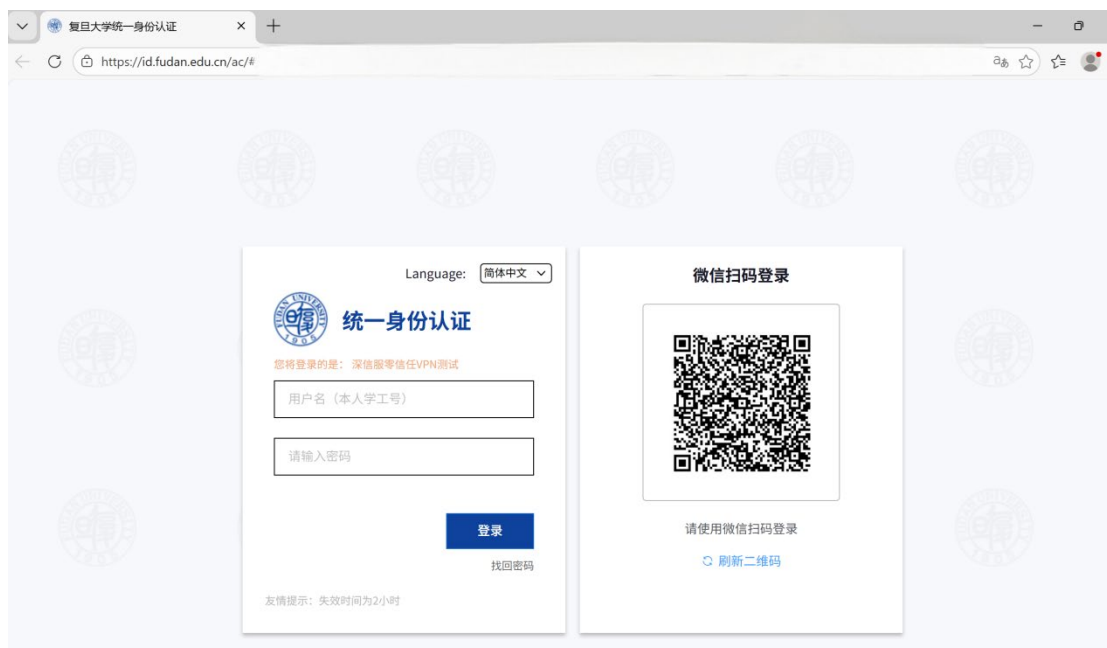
复旦大学统一身份认证 ×

https://id.fudan.edu.cn/ac/#

Language: 简体中文

FUDAN UNIVERSITY 1905

统一身份认证

您将登录的是：深信服零信任VPN测试

用户名（本人学工号）

请输入密码

登录

找回密码

友情提示：失效时间为2小时

微信扫码登录

请使用微信扫码登录

刷新二维码